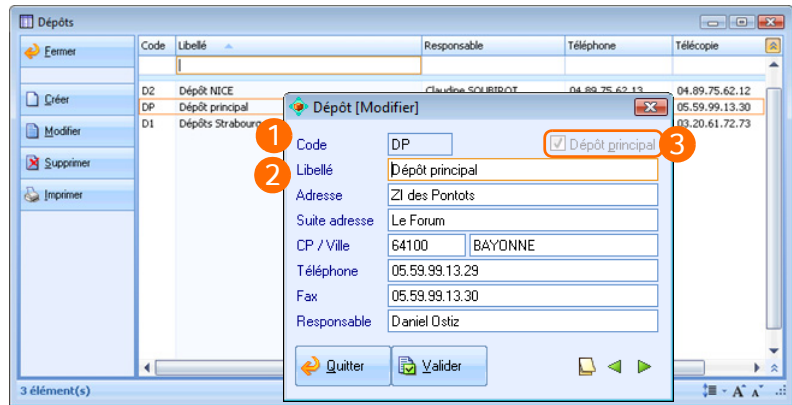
Dépôts

Fermer

Créer

Modifier

Supprimer

Imprimer

| Code | Libellé | Responsable | Téléphone | Télécopie |
|---|---|---|---|---|
| D2 | Dépôt NICE | Claudine SOUBIROT | 04.89.75.62.13 | 04.89.75.62.12 |
| DP | Dépôt principal | | | 05.59.99.13.30 |
| D1 | Dépôts Strabourg | | | 03.20.61.72.73 |

3 élément(s)

Dépôt [Modifier]

1 Code DP

Dépôt principal 3

2 Libellé Dépôt principal

Adresse ZI des Pontots

Suite adresse Le Forum

CP / Ville 64100 BAYONNE

Téléphone 05.59.99.13.29

Fax 05.59.99.13.30

Responsable Daniel Ostiz

Quitter

Valider